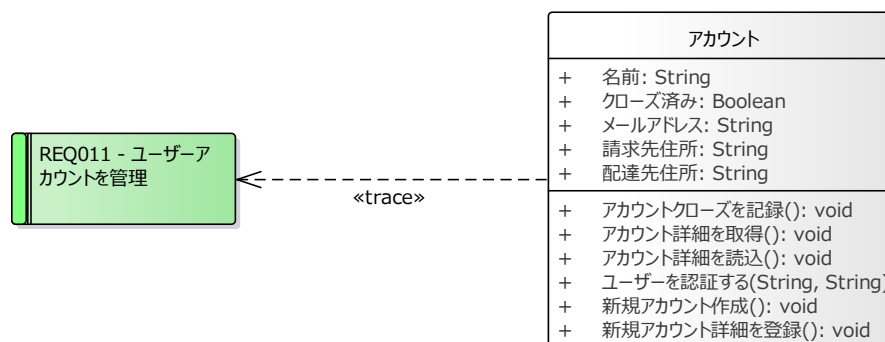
REQ011 - ユーザーアカウントを管理

«trace»

アカウント

+ 名前: String
+ クローズ済み: Boolean
+ メールアドレス: String
+ 請求先住所: String
+ 配達先住所: String

+ アカウントクローズを記録(): void
+ アカウント詳細を取得(): void
+ アカウント詳細を読込(): void
+ ユーザーを認証する(String, String)
+ 新規アカウント作成(): void
+ 新規アカウント詳細を登録(): void